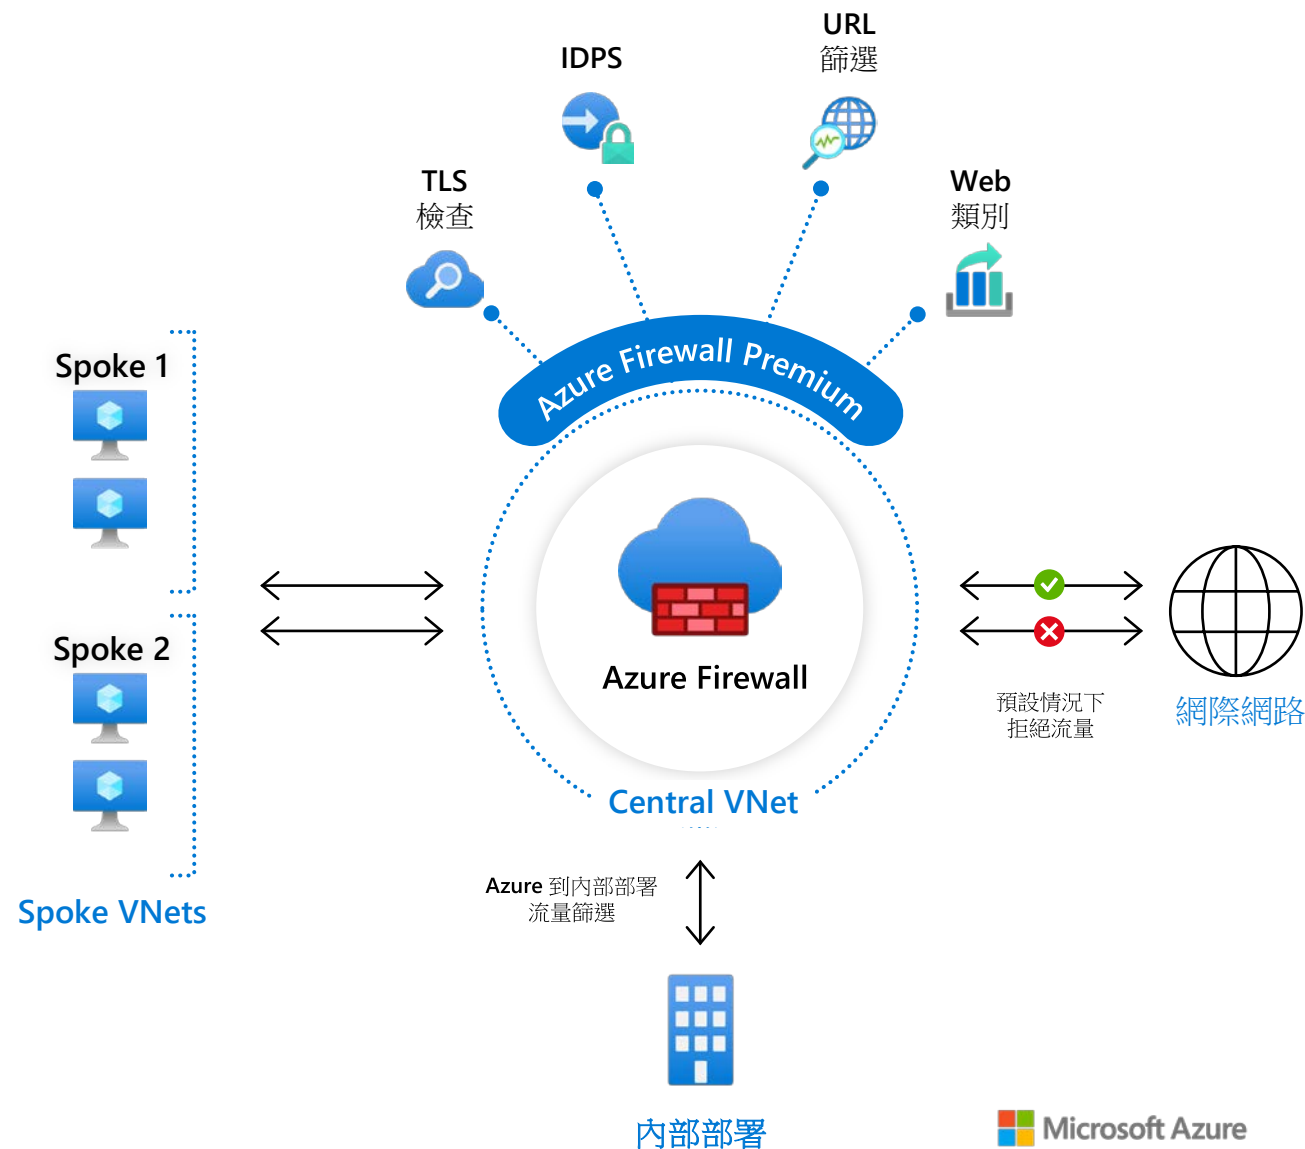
URL
篩選

IDPS

TLS
檢查

Web
類別

Azure Firewall Premium

Spoke 1

Spoke 2

Spoke VNets

Azure Firewall

Central VNet

預設情況下
拒絕流量

網際網路

Azure 到內部部署
流量篩選

內部部署

Microsoft Azure